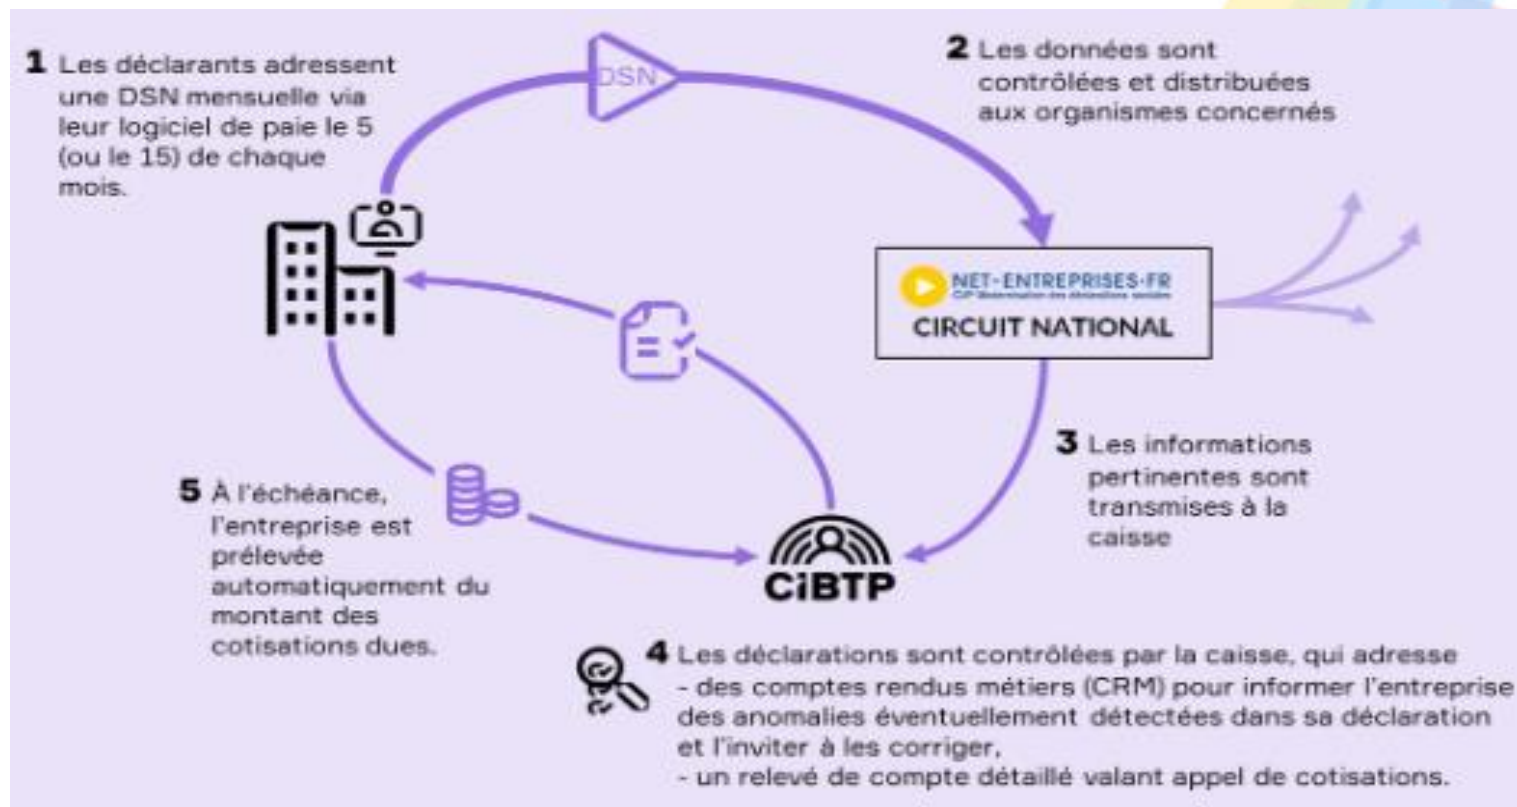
1 Les déclarants adressent une DSN mensuelle via leur logiciel de paie le 5 (ou le 15) de chaque mois.

DSN

2 Les données sont contrôlées et distribuées aux organismes concernés

NET-ENTREPRISES-FR
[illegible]
CIRCUIT NATIONAL

3 Les informations pertinentes sont transmises à la caisse

CiBTP

5 À l'échéance, l'entreprise est prélevée automatiquement du montant des cotisations dues.

4 Les déclarations sont contrôlées par la caisse, qui adresse
- des comptes rendus métiers (CRM) pour informer l'entreprise des anomalies éventuellement détectées dans sa déclaration et l'inviter à les corriger,
- un relevé de compte détaillé valant appel de cotisations.